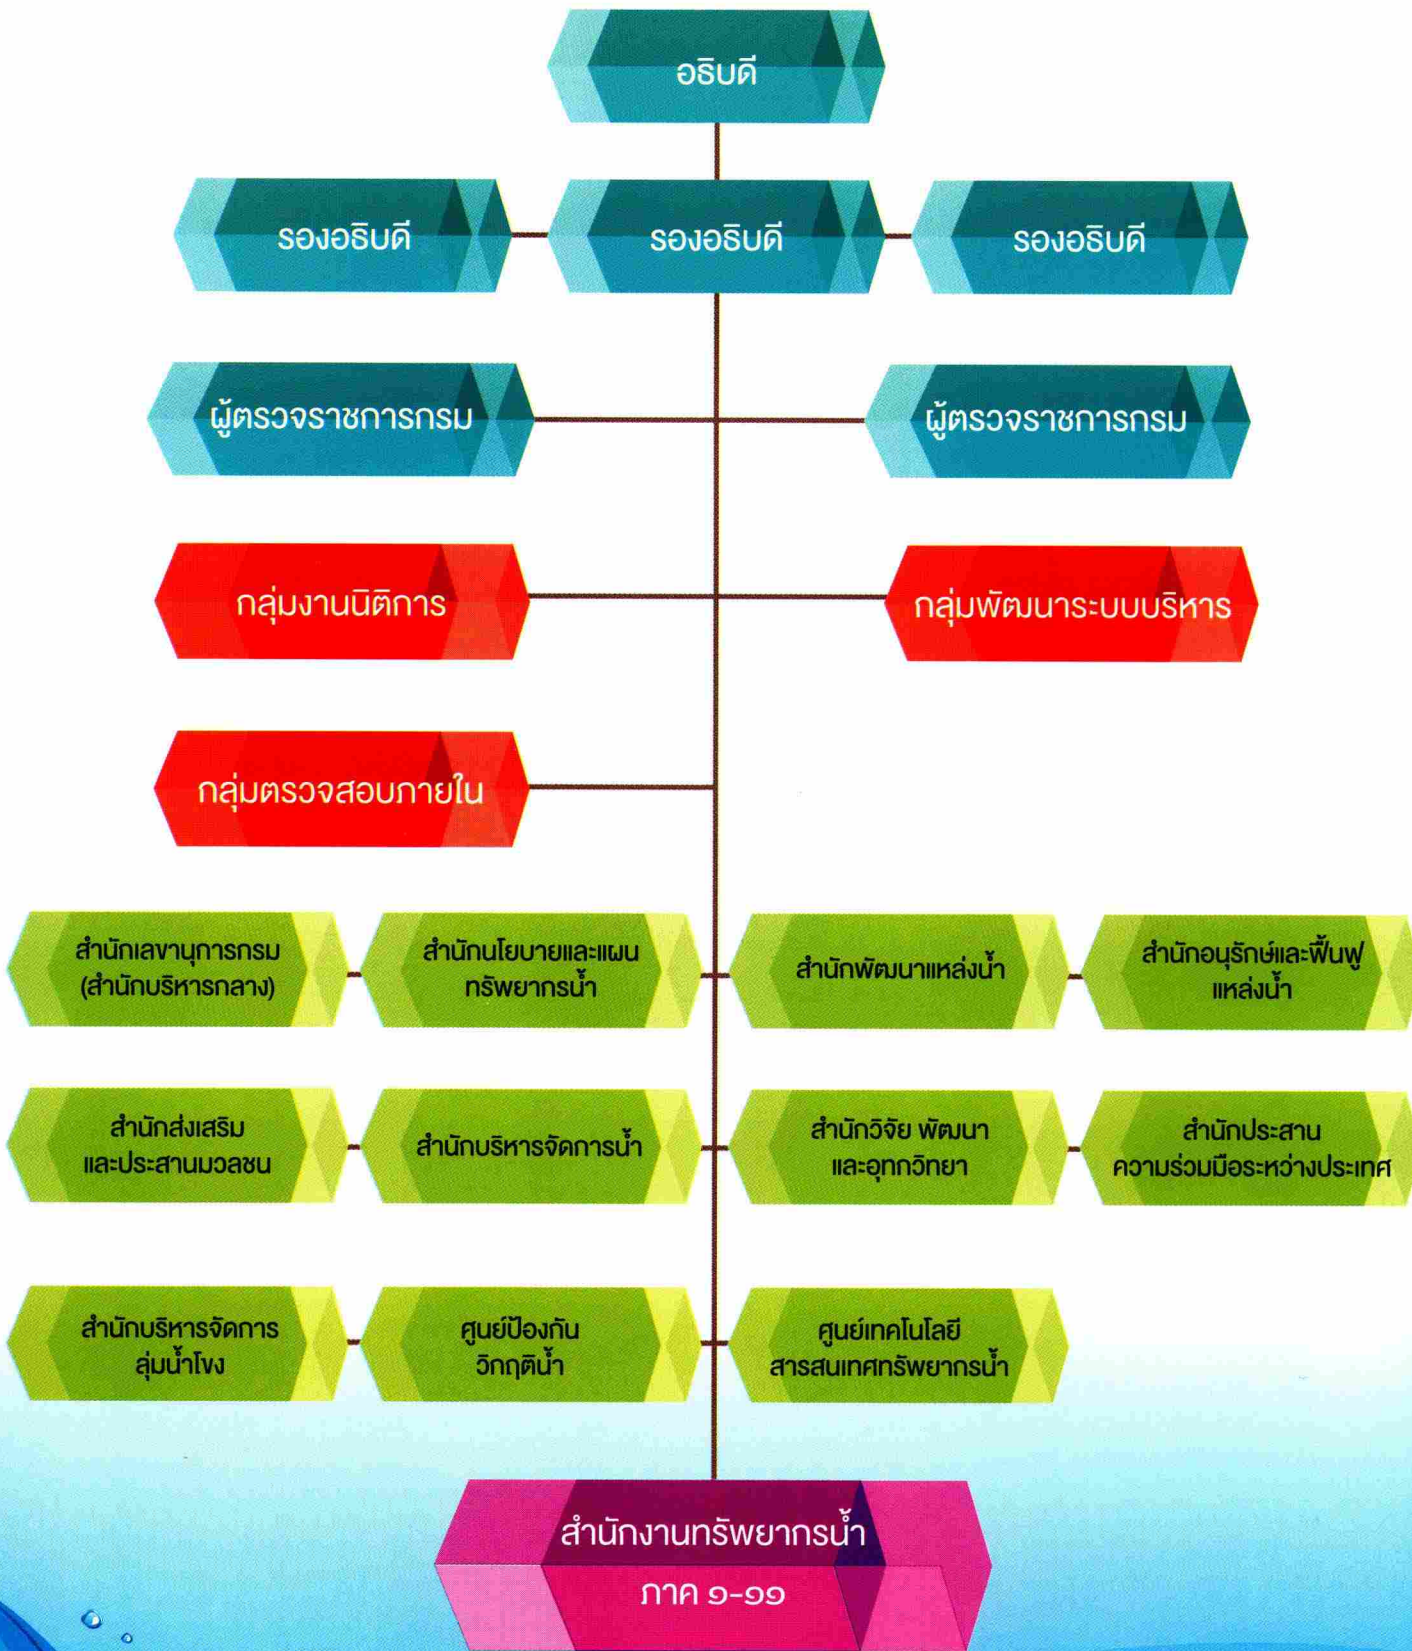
อธิบดี

รองอธิบดี

รองอธิบดี

รองอธิบดี

ผู้ตรวจราชการกรม

ผู้ตรวจราชการกรม

กลุ่มงานนิติการ

กลุ่มพัฒนาระบบบริหาร

กลุ่มตรวจสอบภายใน

สำนักเลขานุการกรม (สำนักบริหารกลาง)

สำนักนโยบายและแผนทรัพยากรน้ำ

สำนักพัฒนาแหล่งน้ำ

สำนักอนุรักษ์และฟื้นฟูแหล่งน้ำ

สำนักส่งเสริมและประสานมวลชน

สำนักบริหารจัดการน้ำ

สำนักวิจัย พัฒนาและอุทกวิทยา

สำนักประสานความร่วมมือระหว่างประเทศ

สำนักบริหารจัดการลุ่มน้ำโขง

ศูนย์ป้องกันวิกฤติน้ำ

ศูนย์เทคโนโลยีสารสนเทศทรัพยากรน้ำ

สำนักงานทรัพยากรน้ำ ภาค ๑-๑๑